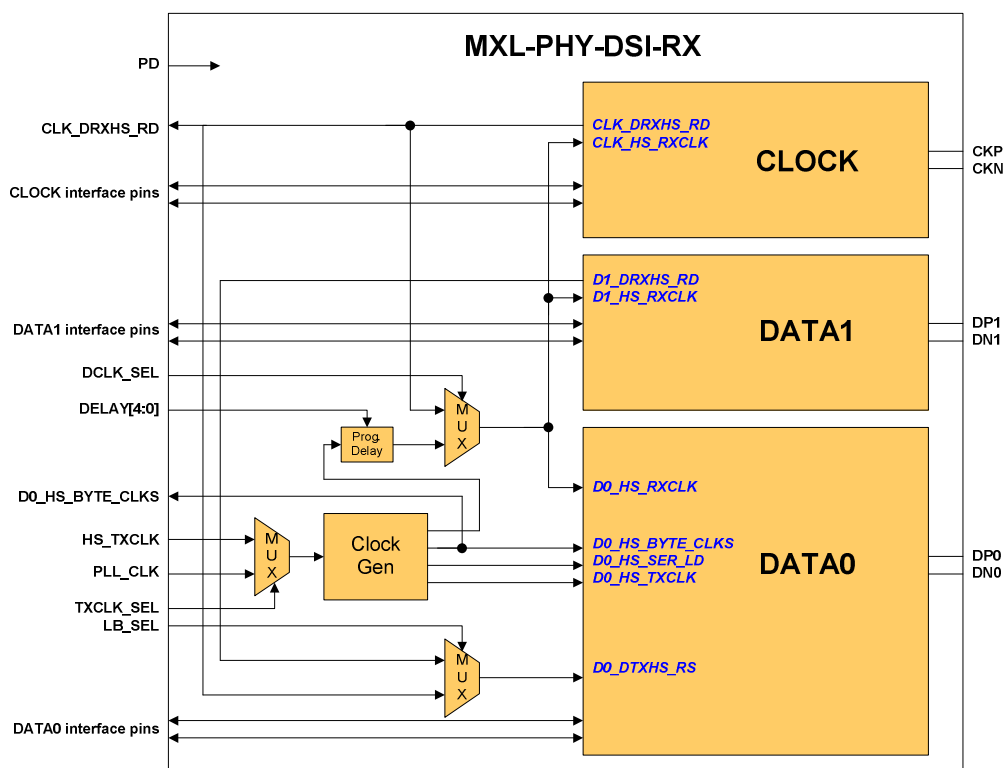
MXL-PHY-DSI-RX

PD

CLK_DRXHS_RD

CLOCK interface pins

DATA1 interface pins

DCLK_SEL

DELAY[4:0]

D0_HS_BYTE_CLKS

HS_TXCLK

PLL_CLK

TXCLK_SEL

LB_SEL

DATA0 interface pins

CLK_DRXHS_RD
CLK_HS_RXCLK

CLOCK

CKP
CKN

D1_DRXHS_RD
D1_HS_RXCLK

DATA1

DP1
DN1

MUX

Prog. Delay

D0_HS_RXCLK

MUX

Clock Gen

D0_HS_BYTE_CLKS
D0_HS_SER_LD
D0_HS_TXCLK

DATA0

DP0
DN0

MUX

D0_DTXHS_RS